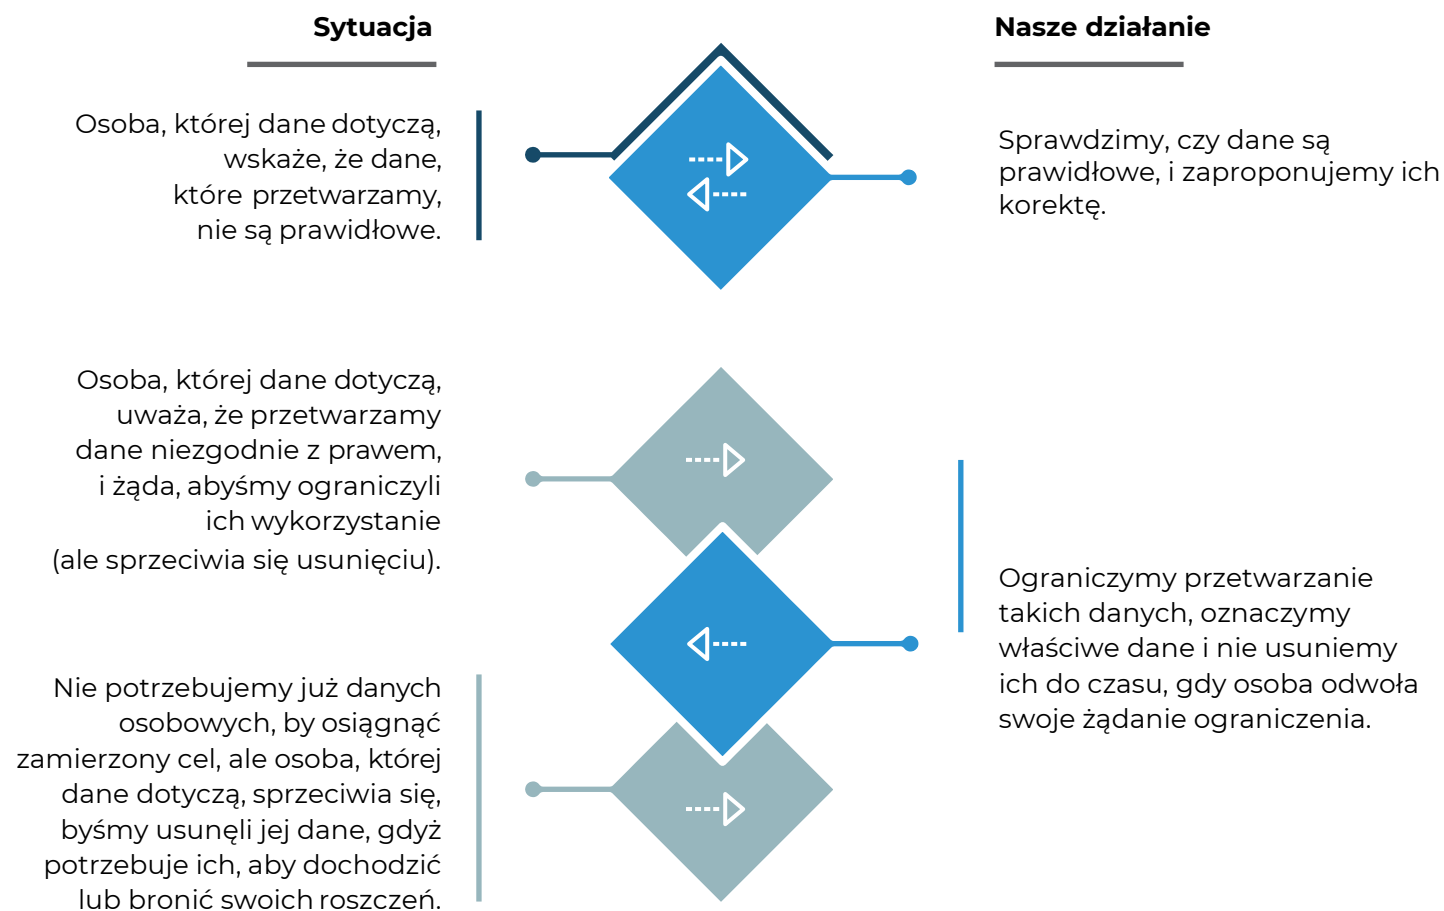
Sytuacja

Nasze działanie

Osoba, której dane dotyczą, wskaże, że dane, które przetwarzamy, nie są prawidłowe.

Sprawdzimy, czy dane są prawidłowe, i zaproponujemy ich korektę.

Osoba, której dane dotyczą, uważa, że przetwarzamy dane niezgodnie z prawem, i żąda, abyśmy ograniczyli ich wykorzystanie (ale sprzeciwia się usunięciu).

Ograniczymy przetwarzanie takich danych, oznaczymy właściwe dane i nie usuniemy ich do czasu, gdy osoba odwoła swoje żądanie ograniczenia.

Nie potrzebujemy już danych osobowych, by osiągnąć zamierzony cel, ale osoba, której dane dotyczą, sprzeciwia się, byśmy usunęli jej dane, gdyż potrzebuje ich, aby dochodzić lub bronić swoich roszczeń.